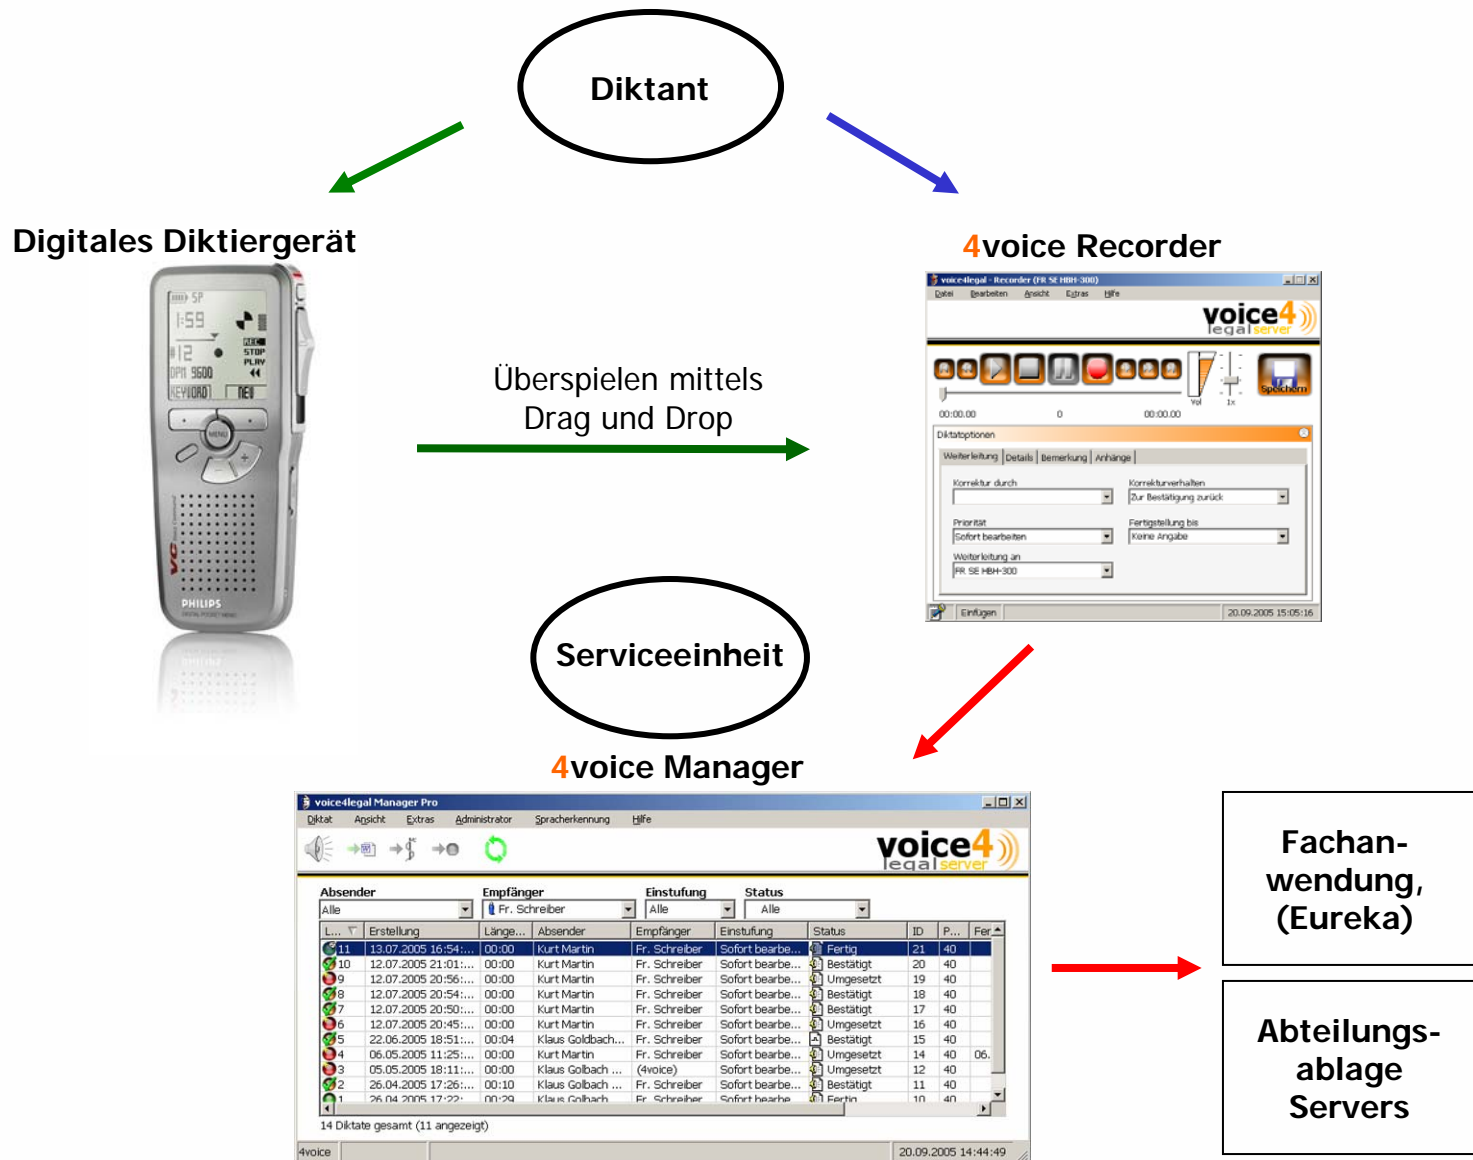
Diktant

Digitales Diktiergerät

4voice Recorder

Überspielen mittels Drag und Drop

voice4legal - Recorder (FR SE HBH-300)
Datei Bearbeiten Ansicht Extras Hilfe
voice4 legal server
Speichern
00:00.00 0 00:00.00
Diktatoptionen
Weiterleitung | Details | Bemerkung | Anhänge
Korrektur durch
Korrekturverhalten
Zur Bestätigung zurück
Priorität
Sofort bearbeiten
Fertigstellung bis
Keine Angabe
Weiterleitung an
FR SE HBH-300
Einfügen 20.09.2005 15:05:16

Serviceeinheit

4voice Manager

voice4legal Manager Pro
Diktat Ansicht Extras Administrator Spracherkennung Hilfe
voice4 legal server

| Absender | Empfänger | Einstufung | Status |
|---|---|---|---|
| Alle | Fr. Schreiber | Alle | Alle |

| L... | Erstellung | Länge... | Absender | Empfänger | Einstufung | Status | ID | P... | Fer |
|---|---|---|---|---|---|---|---|---|---|
| 11 | 13.07.2005 16:54:... | 00:00 | Kurt Martin | Fr. Schreiber | Sofort bearbe... | Fertig | 21 | 40 | |
| 10 | 12.07.2005 21:01:... | 00:00 | Kurt Martin | Fr. Schreiber | Sofort bearbe... | Bestätigt | 20 | 40 | |
| 9 | 12.07.2005 20:56:... | 00:00 | Kurt Martin | Fr. Schreiber | Sofort bearbe... | Umgesetzt | 19 | 40 | |
| 8 | 12.07.2005 20:54:... | 00:00 | Kurt Martin | Fr. Schreiber | Sofort bearbe... | Bestätigt | 18 | 40 | |
| 7 | 12.07.2005 20:50:... | 00:00 | Kurt Martin | Fr. Schreiber | Sofort bearbe... | Bestätigt | 17 | 40 | |
| 6 | 12.07.2005 20:45:... | 00:00 | Kurt Martin | Fr. Schreiber | Sofort bearbe... | Umgesetzt | 16 | 40 | |
| 5 | 22.06.2005 18:51:... | 00:04 | Klaus Goldbach... | Fr. Schreiber | Sofort bearbe... | Bestätigt | 15 | 40 | |
| 4 | 06.05.2005 11:25:... | 00:00 | Kurt Martin | Fr. Schreiber | Sofort bearbe... | Umgesetzt | 14 | 40 | 06. |
| 3 | 05.05.2005 18:11:... | 00:00 | Klaus Golbach ... | (4voice) | Sofort bearbe... | Umgesetzt | 12 | 40 | |
| 2 | 26.04.2005 17:26:... | 00:10 | Klaus Golbach ... | Fr. Schreiber | Sofort bearbe... | Bestätigt | 11 | 40 | |
| 1 | 26.04.2005 17:22:... | 00:29 | Klaus Golbach | Fr. Schreiber | Sofort bearbe... | Fertig | 10 | 40 | |

14 Diktate gesamt (11 angezeigt)
4voice 20.09.2005 14:44:49

Fachanwendung, (Eureka)

Abteilungsablage Servers